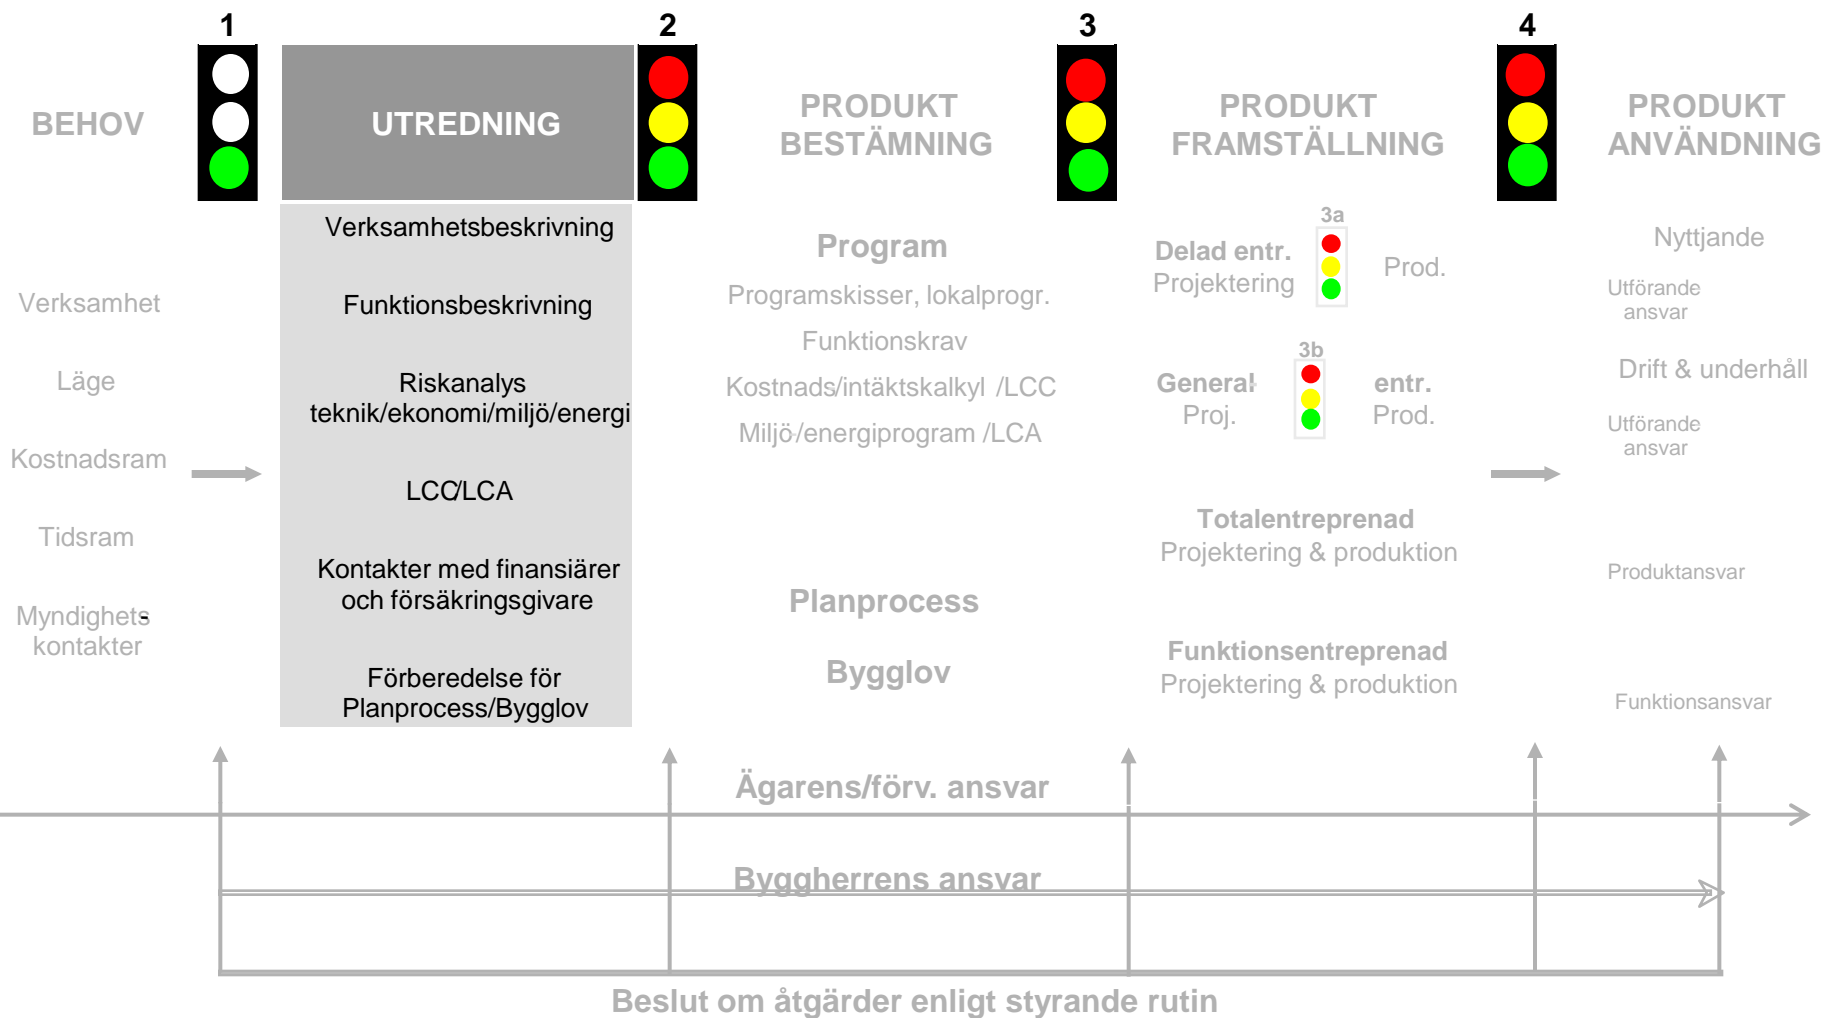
BEHOV

1

UTREDNING

2

PRODUKT BESTÄMNING

3

PRODUKT FRAMSTÄLLNING

4

PRODUKT ANVÄNDNING

Verksamhet

Läge

Kostnadsram

Tidsram

Myndighets kontakter

Verksamhetsbeskrivning

Funktionsbeskrivning

Riskanalys teknik/ekonomi/miljö/energi

LCC/LCA

Kontakter med finansiärer och försäkringsgivare

Förberedelse för Planprocess/Bygglov

Program

Programskisser, lokalprogr.

Funktionskrav

Kostnads/intäktskalkyl /LCC

Miljö/energiprogram /LCA

Planprocess

Bygglov

3a

Delad entr. Projektering

Prod.

3b

General Proj.

entr. Prod.

Totalentreprenad Projektering & produktion

Funktionsentreprenad Projektering & produktion

Nyttjande

Utförande ansvar

Drift & underhåll

Utförande ansvar

Produktansvar

Funktionsansvar

Ägarens/förv. ansvar

Byggherrens ansvar

Beslut om åtgärder enligt styrande rutin